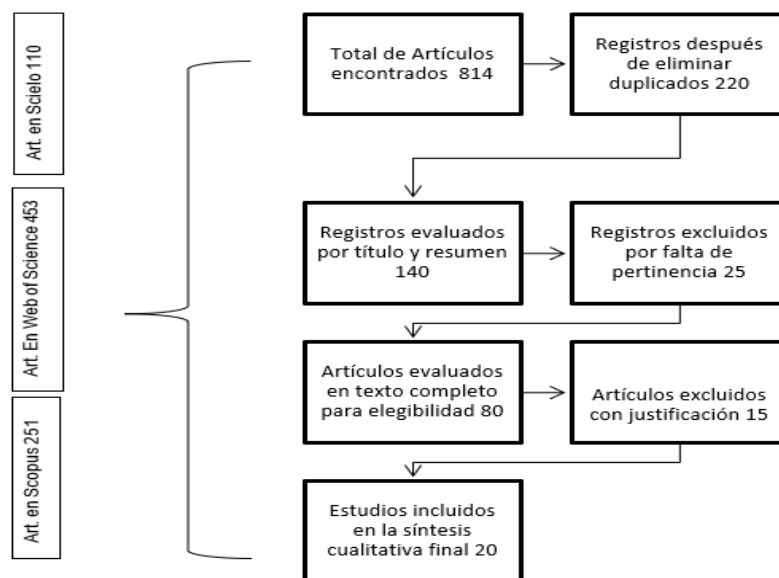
Art. en Scielo 110

Art. En Web of Science 453

Art. en Scopus 251

Total de Artículos encontrados 814

Registros después de eliminar duplicados 220

Registros evaluados por título y resumen 140

Registros excluidos por falta de pertinencia 25

Artículos evaluados en texto completo para elegibilidad 80

Artículos excluidos con justificación 15

Estudios incluidos en la síntesis cualitativa final 20